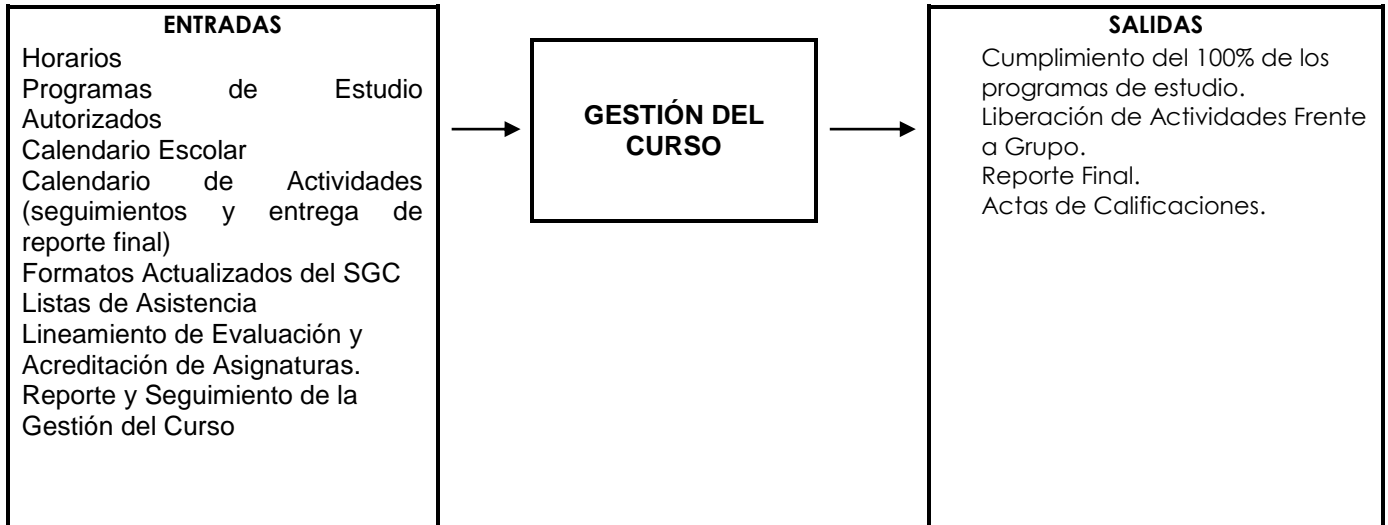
ENTRADAS

Horarios
Programas de Estudio Autorizados
Calendario Escolar
Calendario de Actividades (seguimientos y entrega de reporte final)
Formatos Actualizados del SGC
Listas de Asistencia
Lineamiento de Evaluación y Acreditación de Asignaturas.
Reporte y Seguimiento de la Gestión del Curso

GESTIÓN DEL CURSO

SALIDAS

Cumplimiento del 100% de los programas de estudio.
Liberación de Actividades Frente a Grupo.
Reporte Final.
Actas de Calificaciones.